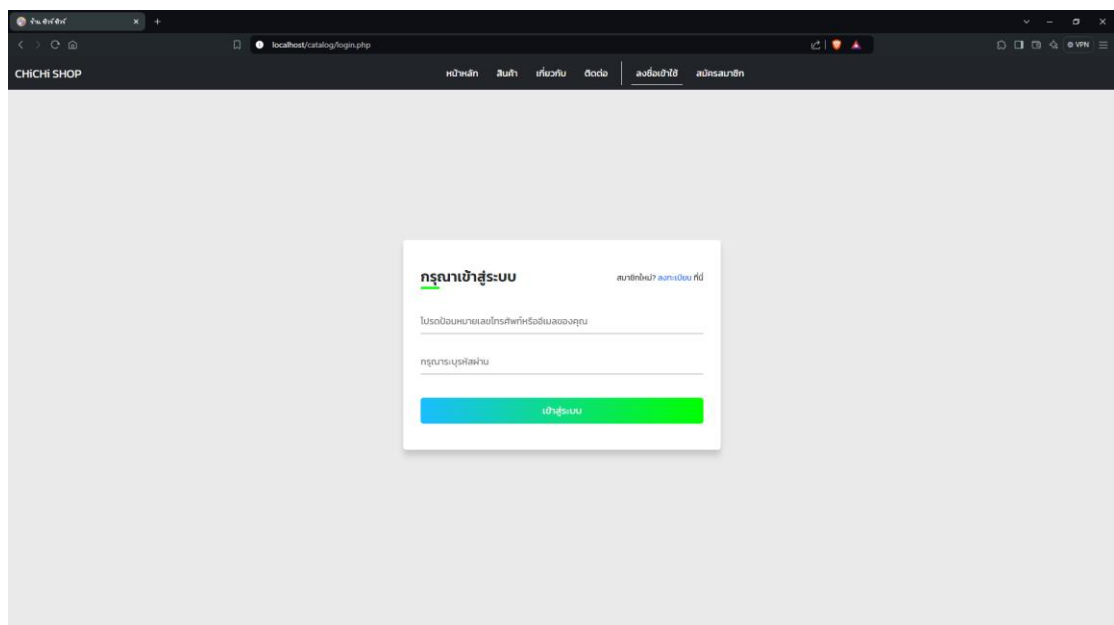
ร้าน ชิกชิก
localhost/catalog/login.php
VPN

CHiCHi SHOP
หน้าหลัก สินค้า เกี่ยวกับ ติดต่อ ลงชื่อเข้าใช้ สมัครสมาชิก

กรุณาเข้าสู่ระบบ
สมาชิกใหม่? ลงทะเบียน ที่นี่

โปรดป้อนหมายเลขโทรศัพท์หรืออีเมลของคุณ

กรุณาระบุรหัสผ่าน

เข้าสู่ระบบ